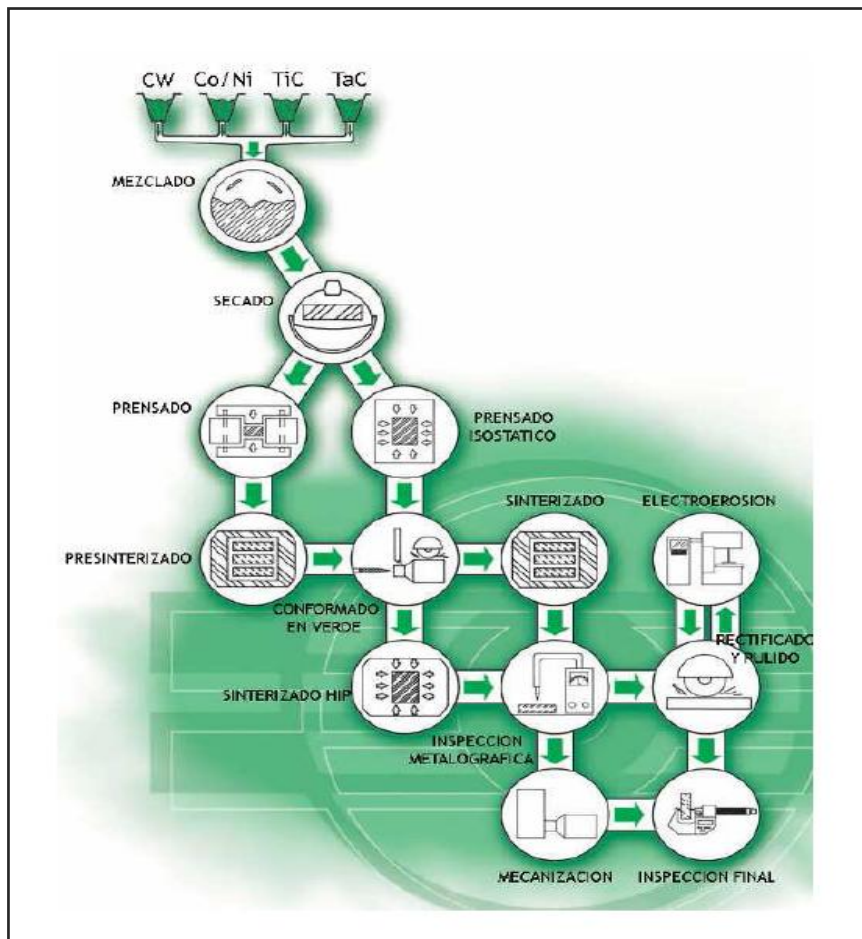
CW Co/Ni TiC TaC

MEZCLADO

SECADO

PRENSADO

PRENSADO ISOSTATICO

PRESINTERIZADO

CONFORMADO EN VERDE

SINTERIZADO

ELECTROEROSION

RECTIFICADO Y PULIDO

SINTERIZADO HIP

INSPECCION METALOGRAFICA

MECANIZACION

INSPECCION FINAL